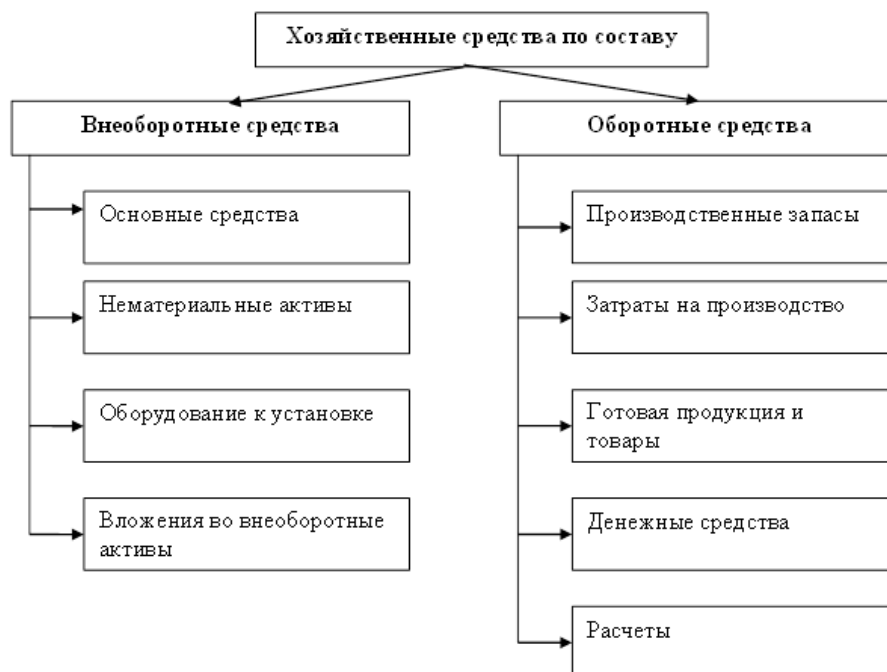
Хозяйственные средства по составу

Внеоборотные средства

Основные средства

Нематериальные активы

Оборудование к установке

Вложения во внеоборотные активы

Оборотные средства

Производственные запасы

Затраты на производство

Готовая продукция и товары

Денежные средства

Расчеты